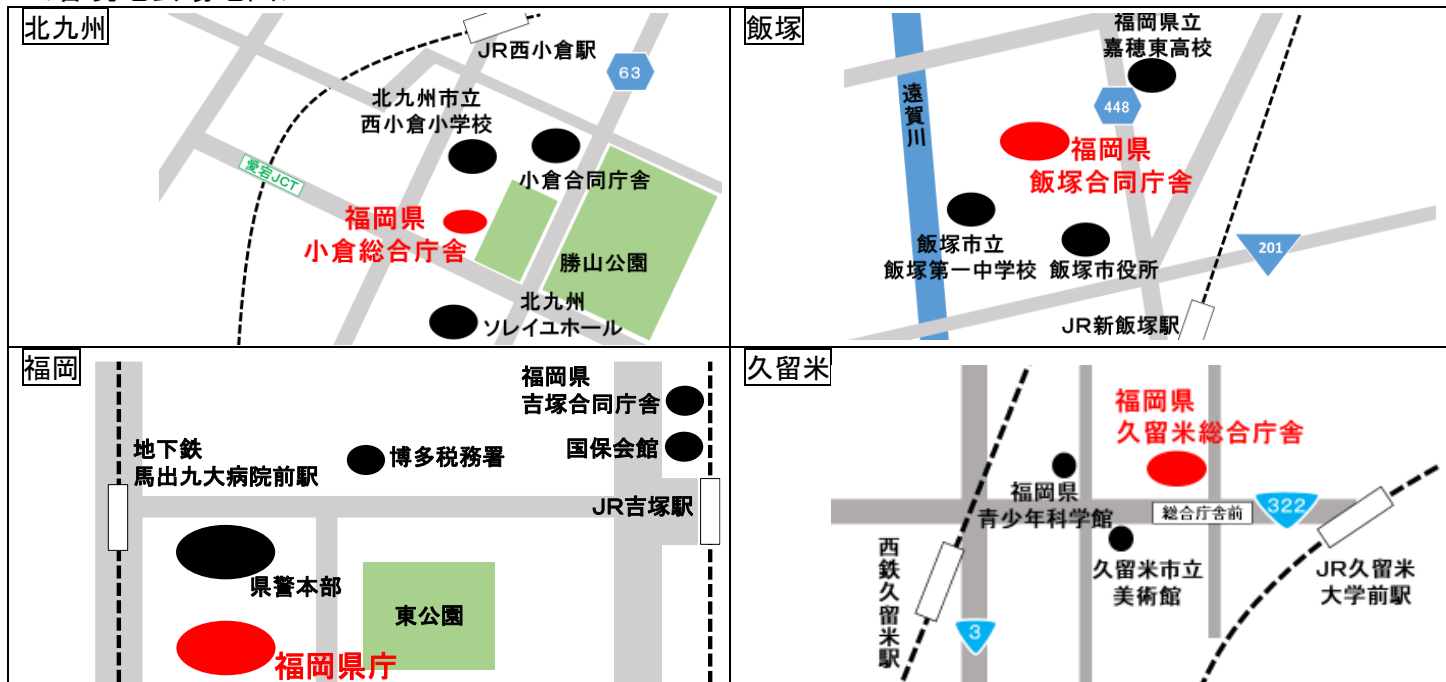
北九州

JR西小倉駅

63

北九州市立
西小倉小学校

小倉合同庁舎

愛宕JCT

福岡県
小倉総合庁舎

勝山公園

北九州
ソレイユホール

飯塚

福岡県立
嘉穂東高校

遠賀川

448

福岡県
飯塚合同庁舎

飯塚市立
飯塚第一中学校

飯塚市役所

201

JR新飯塚駅

福岡

福岡県
吉塚合同庁舎

地下鉄
馬出九大病院前駅

博多税務署

国保会館

JR吉塚駅

県警本部

東公園

福岡県庁

久留米

福岡県
久留米総合庁舎

福岡県
青少年科学館

総合庁舎前

322

西鉄久留米駅

久留米市立
美術館

JR久留米
大学前駅

3